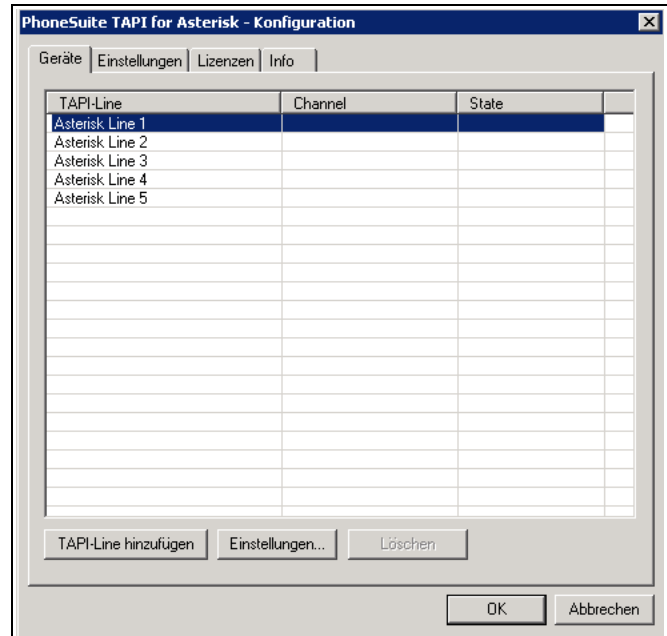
PhoneSuite TAPI for Asterisk - Konfiguration

Geräte | Einstellungen | Lizenzen | Info

| TAPI-Line | Channel | State |
|---|---|---|
| Asterisk Line 1 | | |
| Asterisk Line 2 | | |
| Asterisk Line 3 | | |
| Asterisk Line 4 | | |
| Asterisk Line 5 | | |

TAPI-Line hinzufügen | Einstellungen... | Löschen

OK | Abbrechen